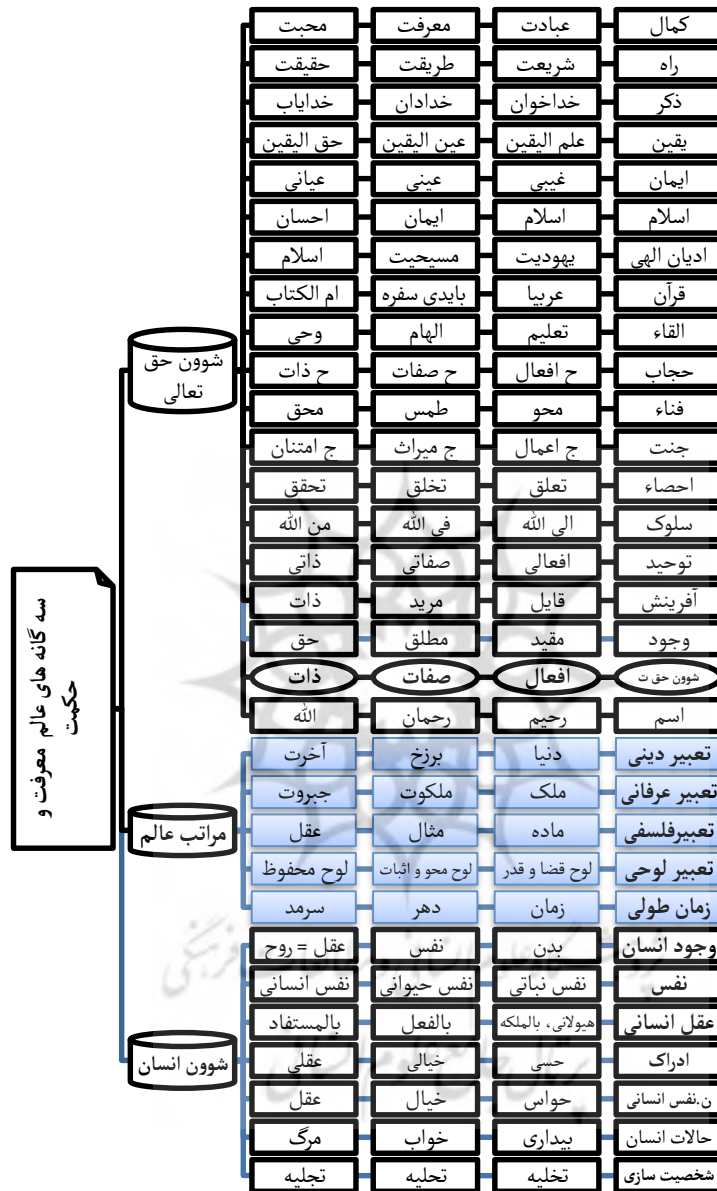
سه گانه های عالم معرفت و حکمت

شوون حق تعالی

| کمال | عبادت | معرفت | محبت |
|---|---|---|---|
| راه | شریعت | طریقت | حقیقت |
| ذکر | خداخوان | خدادان | خدایاب |
| یقین | علم الیقین | عین الیقین | حق الیقین |
| ایمان | غیبی | عینی | عیانی |
| اسلام | اسلام | ایمان | احسان |
| ادیان الهی | یهودیت | مسیحیت | اسلام |
| قرآن | عربیا | بایدی سفره | ام الکتاب |
| القاء | تعلیم | الهام | وحی |
| حجاب | ح افعال | ح صفات | ح ذات |
| فناء | محو | طمس | محق |
| جنت | ج اعمال | ج میراث | ج امتنان |
| احصاء | تعلق | تخلق | تحقق |
| سلوک | الی الله | فی الله | من الله |
| توحید | افعالی | صفاتی | ذاتی |
| آفرینش | قایل | مرید | ذات |
| وجود | مقید | مطلق | حق |
| شوون حق ت | افعال | صفات | ذات |
| اسم | رحیم | رحمان | الله |

مراتب عالم

| تعبیر دینی | دنیا | برزخ | آخرت |
|---|---|---|---|
| تعبیر عرفانی | ملک | ملکوت | جبروت |
| تعبیرفلسفی | ماده | مثال | عقل |
| تعبیر لوحی | لوح قضا و قدر | لوح محو و اثبات | لوح محفوظ |
| زمان طولی | زمان | دهر | سرمد |

شوون انسان

| وجود انسان | بدن | نفس | عقل = روح |
|---|---|---|---|
| نفس | نفس نباتی | نفس حیوانی | نفس انسانی |
| عقل انسانی | هیولانی، بالملکه | بالفعل | بالمستفاد |
| ادراک | حسی | خیالی | عقلی |
| ن.نفس انسانی | حواس | خیال | عقل |
| حالات انسان | بیداری | خواب | مرگ |
| شخصیت سازی | تخلیه | تحلیه | تجلیه |